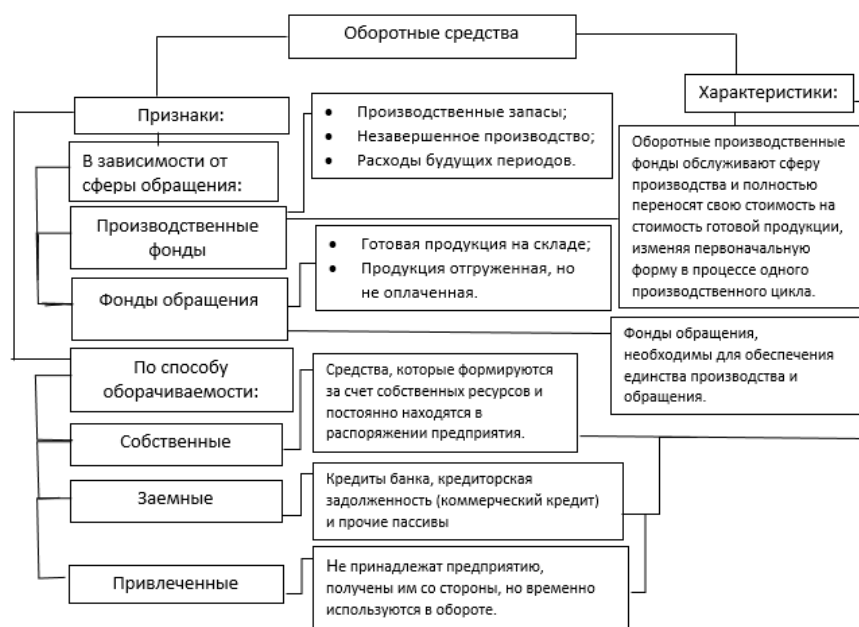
Оборотные средства

Признаки:

Характеристики:

- Производственные запасы;
- Незавершенное производство;
- Расходы будущих периодов.

В зависимости от сферы обращения:

Оборотные производственные фонды обслуживают сферу производства и полностью переносят свою стоимость на стоимость готовой продукции, изменяя первоначальную форму в процессе одного производственного цикла.

Производственные фонды

- Готовая продукция на складе;
- Продукция отгруженная, но не оплаченная.

Фонды обращения

Фонды обращения, необходимы для обеспечения единства производства и обращения.

По способу оборачиваемости:

Средства, которые формируются за счет собственных ресурсов и постоянно находятся в распоряжении предприятия.

Собственные

Кредиты банка, кредиторская задолженность (коммерческий кредит) и прочие пассивы

Заемные

Не принадлежат предприятию, получены им со стороны, но временно используются в обороте.

Привлеченные